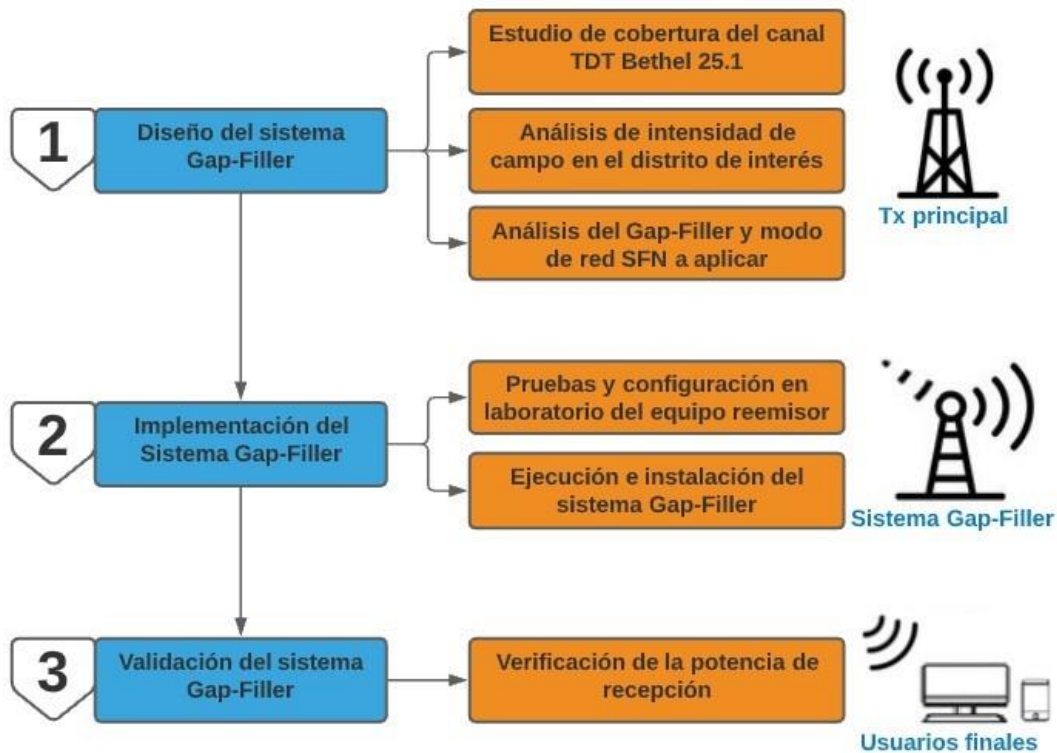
1

Diseño del sistema Gap-Filler

Estudio de cobertura del canal TDT Bethel 25.1

Análisis de intensidad de campo en el distrito de interés

Análisis del Gap-Filler y modo de red SFN a aplicar

Tx principal

2

Implementación del Sistema Gap-Filler

Pruebas y configuración en laboratorio del equipo reemisor

Ejecución e instalación del sistema Gap-Filler

Sistema Gap-Filler

3

Validación del sistema Gap-Filler

Verificación de la potencia de recepción

Usuarios finales